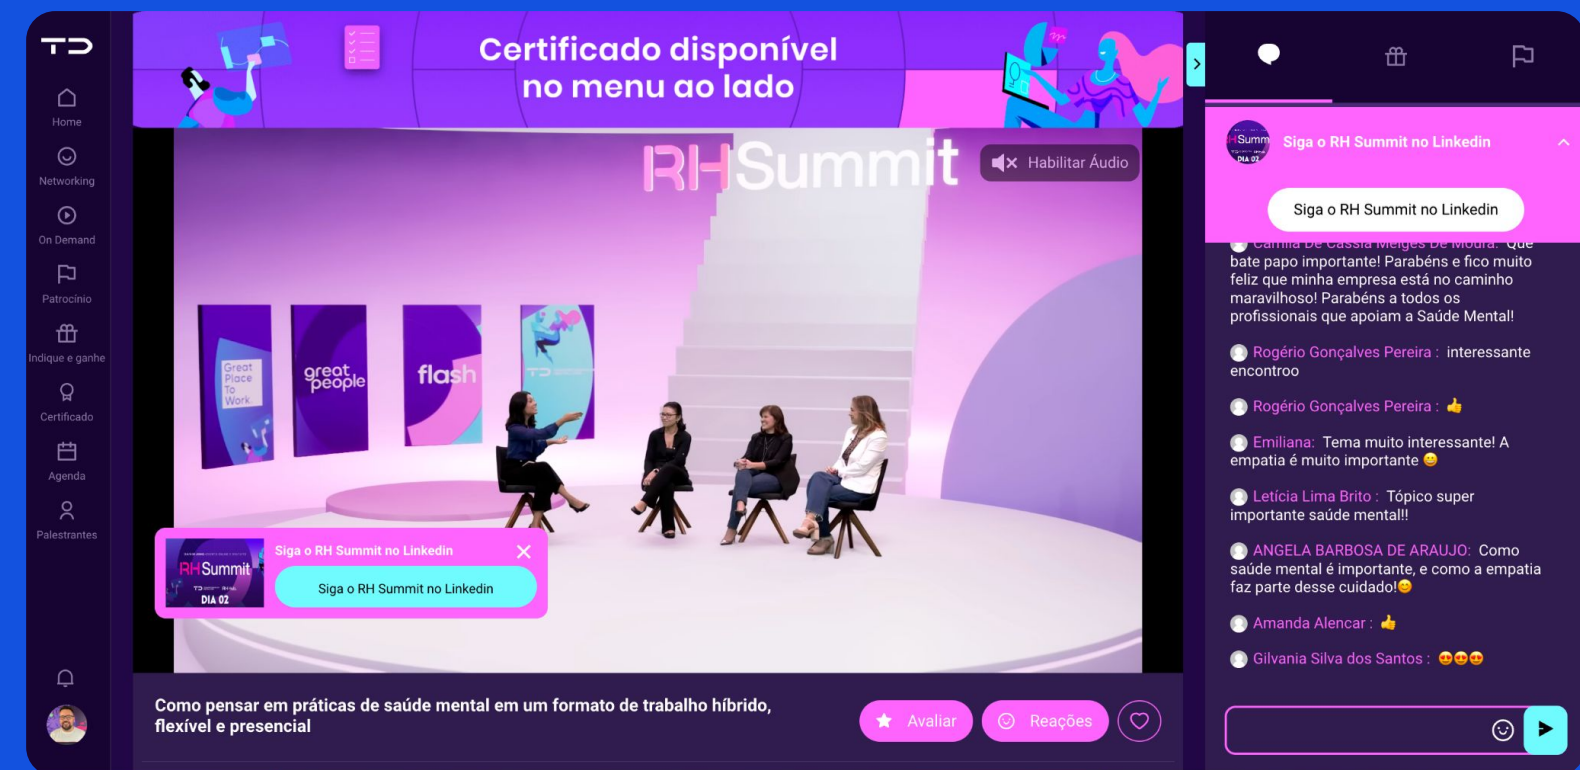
Home
Networking
On Demand
Patrocínio
Indique e ganhe
Certificado
Agenda
Palestrantes

Certificado disponível no menu ao lado

RHSummit

Habilitar Áudio

Great Place To Work
great people
flash

RHSummit
DIA 02
Siga o RH Summit no Linkedin
Siga o RH Summit no Linkedin

Como pensar em práticas de saúde mental em um formato de trabalho híbrido, flexível e presencial

Avaliar
Reações

RHSumm
DIA 02
Siga o RH Summit no Linkedin
Siga o RH Summit no Linkedin

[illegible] bate papo importante! Parabéns e fico muito feliz que minha empresa está no caminho maravilhoso! Parabéns a todos os profissionais que apoiam a Saúde Mental!

Rogério Gonçalves Pereira : interessante encontroo

Rogério Gonçalves Pereira : 👍

Emiliana: Tema muito interessante! A empatia é muito importante 😊

Letícia Lima Brito : Tópico super importante saúde mental!!

ANGELA BARBOSA DE ARAUJO: Como saúde mental é importante, e como a empatia faz parte desse cuidado!😊

Amanda Alencar : 👍

Gilvania Silva dos Santos : 😍😍😍